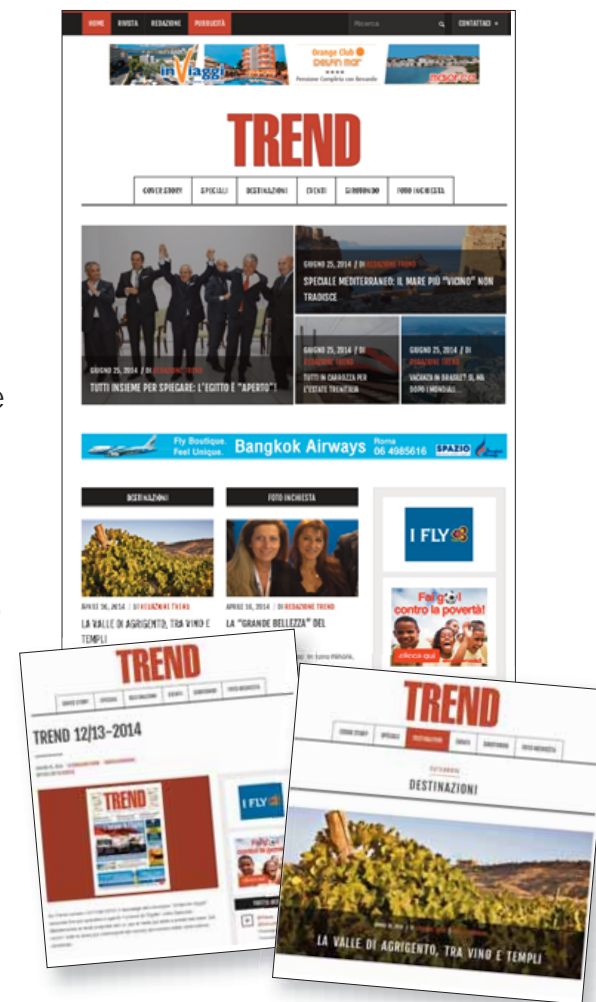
HOME RIVISTA REDAZIONE PUBBLICITÀ Ricerca CONTATTACI

inViaggi Orange Club Delfin Mar Pensione Completa con Bevande

TREND

COVER STORY SPECIALI DESTINAZIONI EVENTI GIROTONDO FOTO INCHIESTA

GIUGNO 25, 2014 / DI REDAZIONE TREND
SPECIALE MEDITERRANEO: IL MARE PIÙ "VICINO" NON TRADISCE

GIUGNO 25, 2014 / DI REDAZIONE TREND
TUTTI INSIEME PER SPIEGARE: L'EGITTO È "APERTO"!

GIUGNO 25, 2014 / DI REDAZIONE TREND
TUTTI IN CARROZZA PER L'ESTATE TRENITALIA

GIUGNO 25, 2014 / DI REDAZIONE TREND
VACANZA IN BRASILE? SÌ, MA DOPO I MONDIALI...

Fly Boutique. Feel Unique. Bangkok Airways Roma 06 4985616 SPAZIO

DESTINAZIONI

FOTO INCHIESTA

APRILE 16, 2014 / DI REDAZIONE TREND
LA VALLE DI AGRIGENTO, TRA VINO E TEMPLI

APRILE 16, 2014 / DI REDAZIONE TREND
LA "GRANDE BELLEZZA" DEL

I FLY

Fai gol contro la povertà! clicca qui

TREND

COVER STORY SPECIALI DESTINAZIONI EVENTI GIROTONDO FOTO INCHIESTA

TREND 12/13-2014

TREND

I FLY

TREND

COVER STORY SPECIALI DESTINAZIONI EVENTI GIROTONDO FOTO INCHIESTA

CATEGORIA
DESTINAZIONI

LA VALLE DI AGRIGENTO, TRA VINO E TEMPLI